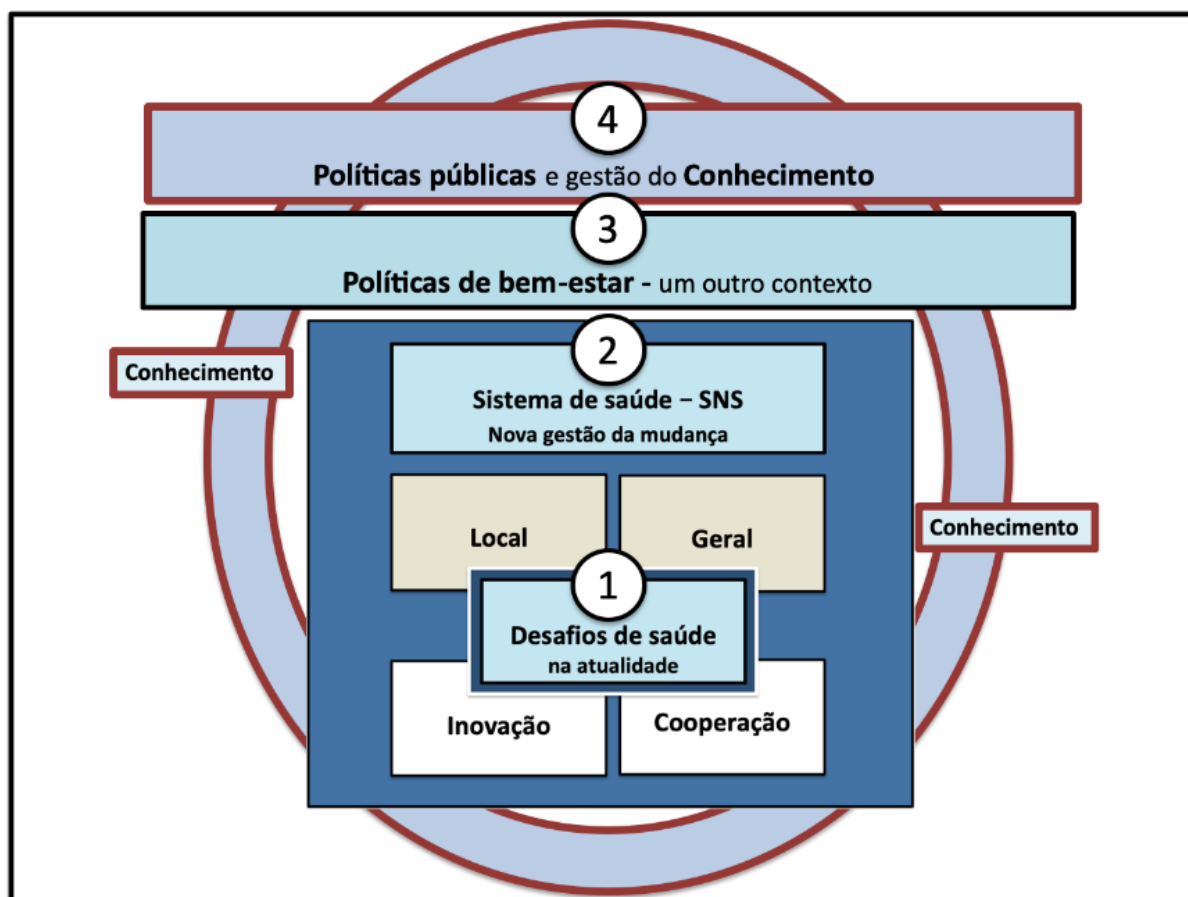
4

Políticas públicas e gestão do Conhecimento

3

Políticas de bem-estar - um outro contexto

Conhecimento

2

Sistema de saúde – SNS

Nova gestão da mudança

Local

Geral

Conhecimento

1

Desafios de saúde

na atualidade

Inovação

Cooperação